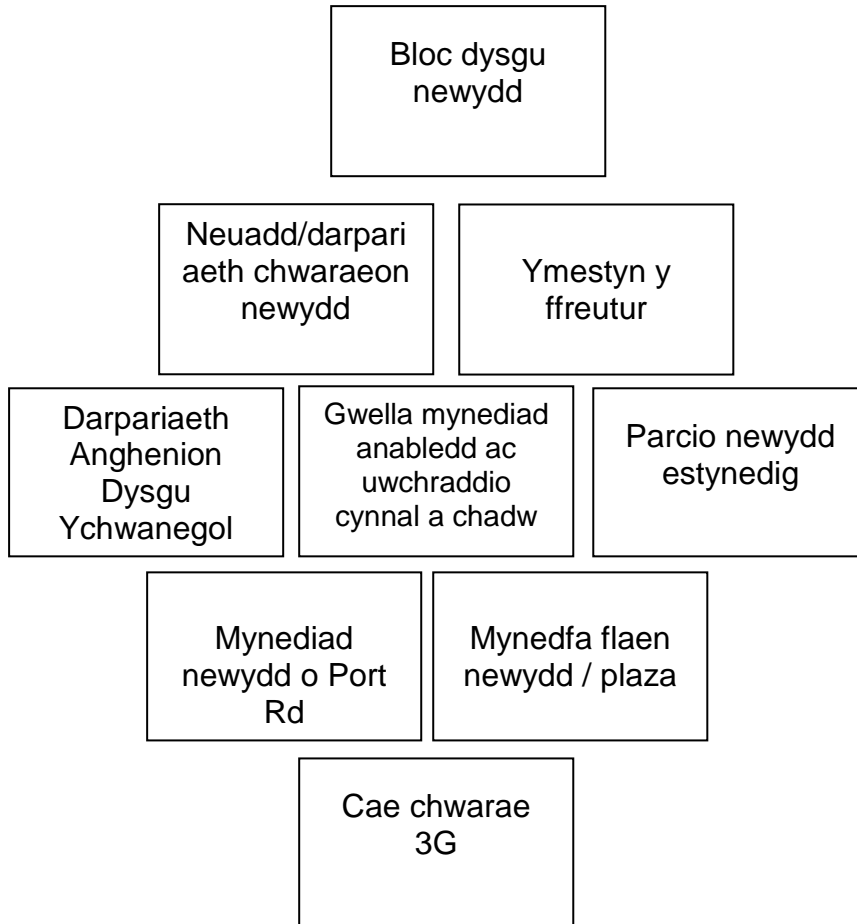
Bloc dysgu newydd

Neuadd/darpari aeth chwaraeon newydd

Ymestyn y ffreutur

Darpariaeth Anghenion Dysgu Ychwanegol

Gwella mynediad anabledd ac uwchraddio cynnal a chadw

Parcio newydd estynedig

Mynediad newydd o Port Rd

Mynedfa flaen newydd / plaza

Cae chwarae 3G